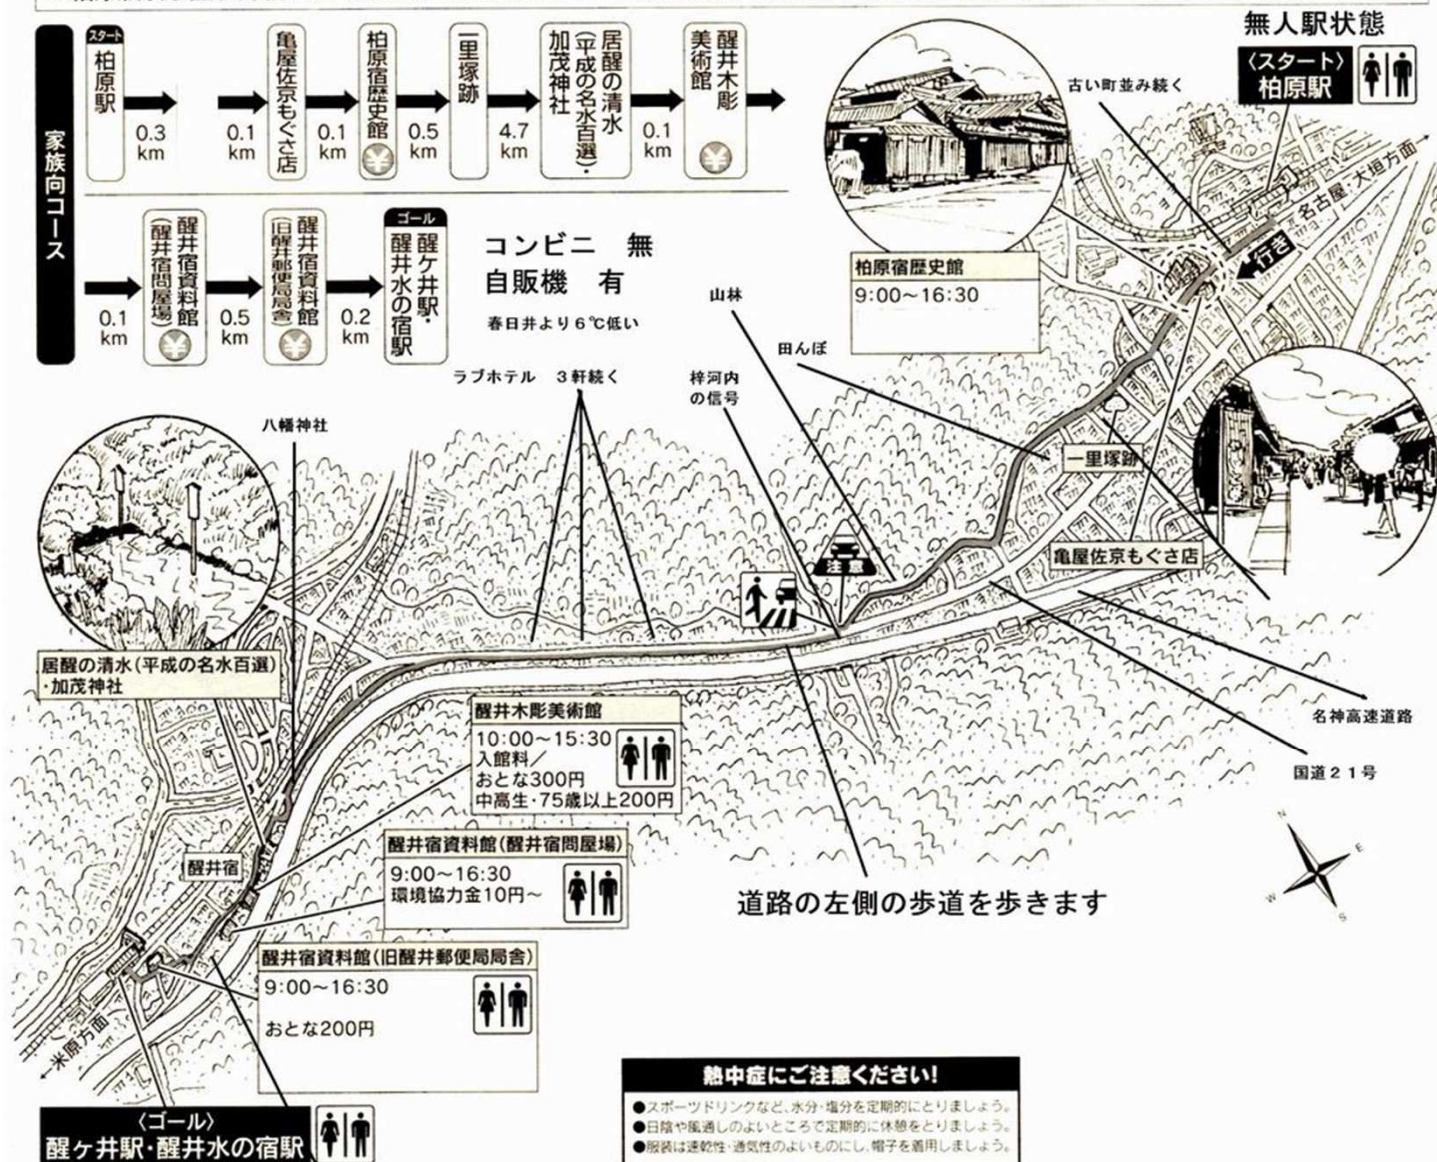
家族向コース

スタート
柏原駅
0.3 km
亀屋佐京もぐさ店
0.1 km
柏原宿歴史館
0.1 km
一里塚跡
0.5 km
居醒の清水(平成の名水百選)・加茂神社
4.7 km
醒井木彫美術館
0.1 km

醒井宿資料館(醒井宿問屋場)
0.1 km
醒井宿資料館(旧醒井郵便局舎)
0.5 km
ゴール
醒ケ井駅・醒井水の宿駅
0.2 km

コンビニ 無
自販機 有
春日井より6℃低い

無人駅状態
〈スタート〉柏原駅

古い町並み続く
名古屋・大垣方面
行き

柏原宿歴史館
9:00~16:30

山林
田んぼ
梓河内の信号
ラブホテル 3軒続く
八幡神社
一里塚跡
亀屋佐京もぐさ店
注意

居醒の清水(平成の名水百選)・加茂神社

醒井木彫美術館
10:00~15:30
入館料/
おとな300円
中高生・75歳以上200円

名神高速道路
国道21号

醒井宿

醒井宿資料館(醒井宿問屋場)
9:00~16:30
環境協力金10円~

道路の左側の歩道を歩きます

醒井宿資料館(旧醒井郵便局局舎)
9:00~16:30
おとな200円

米原方面

〈ゴール〉
醒ヶ井駅・醒井水の宿駅

熱中症にご注意ください!
●スポーツドリンクなど、水分・塩分を定期的にとりましょう。
●日陰や風通しのよいところで定期的に休憩をとりましょう。
●服装は速乾性・通気性のよいものにし、帽子を着用しましょう。